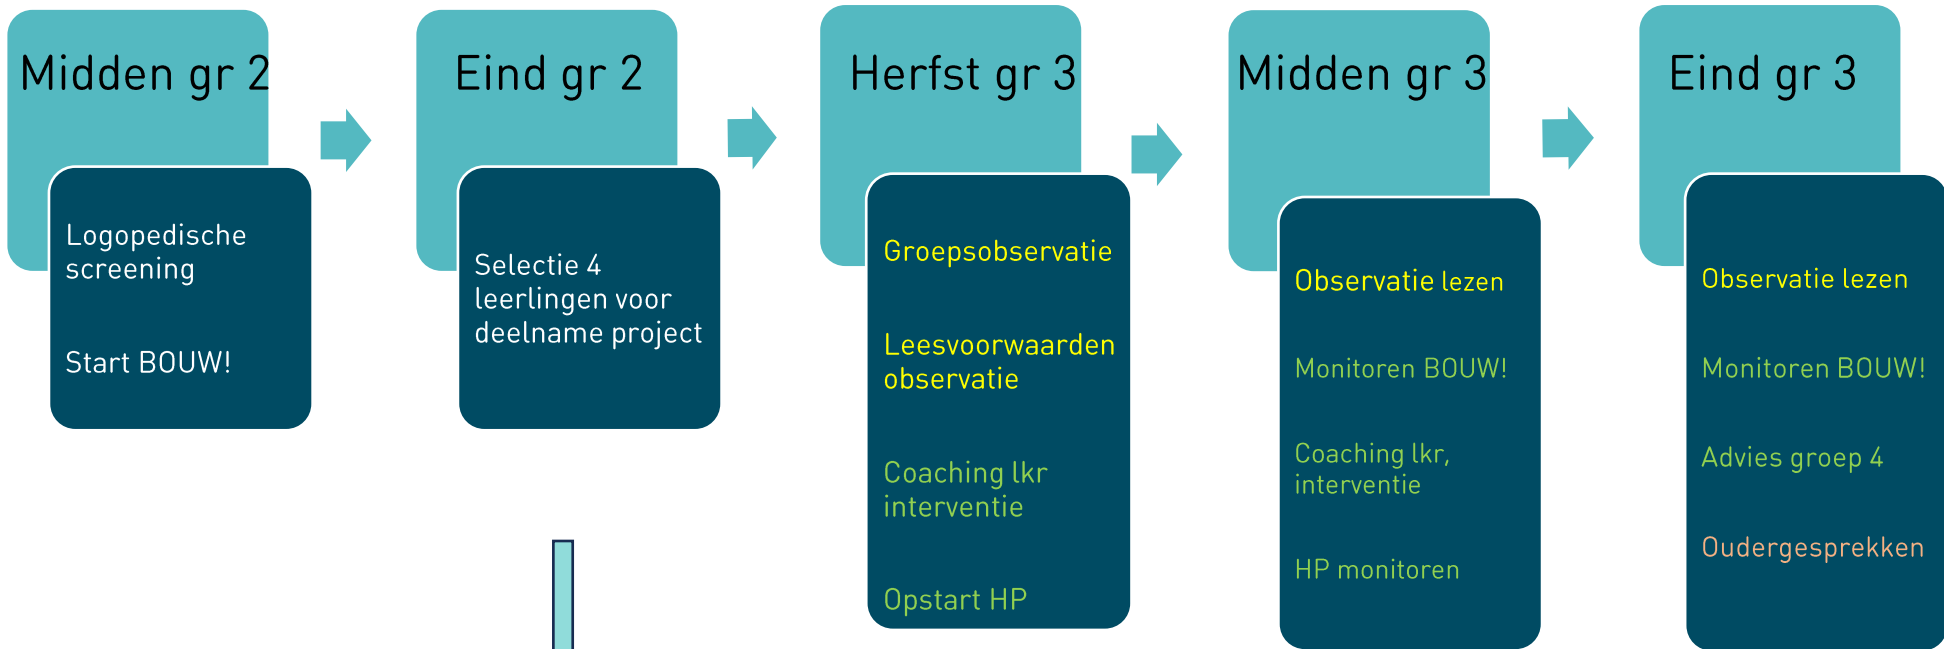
Midden gr 2

Logopedische screening

Start BOUW!

Eind gr 2

Selectie 4 leerlingen voor deelname project

Herfst gr 3

Groepsobservatie

Leesvoorwaarden observatie

Coaching lkr interventie

Opstart HP

Midden gr 3

Observatie lezen

Monitoren BOUW!

Coaching lkr, interventie

HP monitoren

Eind gr 3

Observatie lezen

Monitoren BOUW!

Advies groep 4

Oudergesprekken